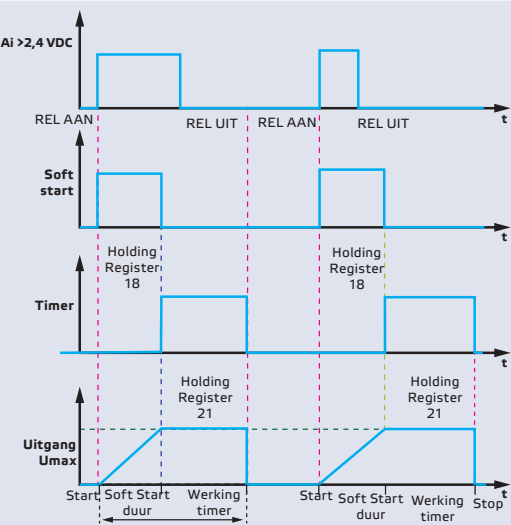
Ai >2,4 VDC

t

REL AAN

REL UIT

REL AAN

REL UIT

Soft start

t

Holding Register 18

Holding Register 18

Timer

t

Holding Register 21

Holding Register 21

Uitgang Umax

t

Start

Soft Start duur

Werking timer

Start

Soft Start duur

Werking timer

Stop